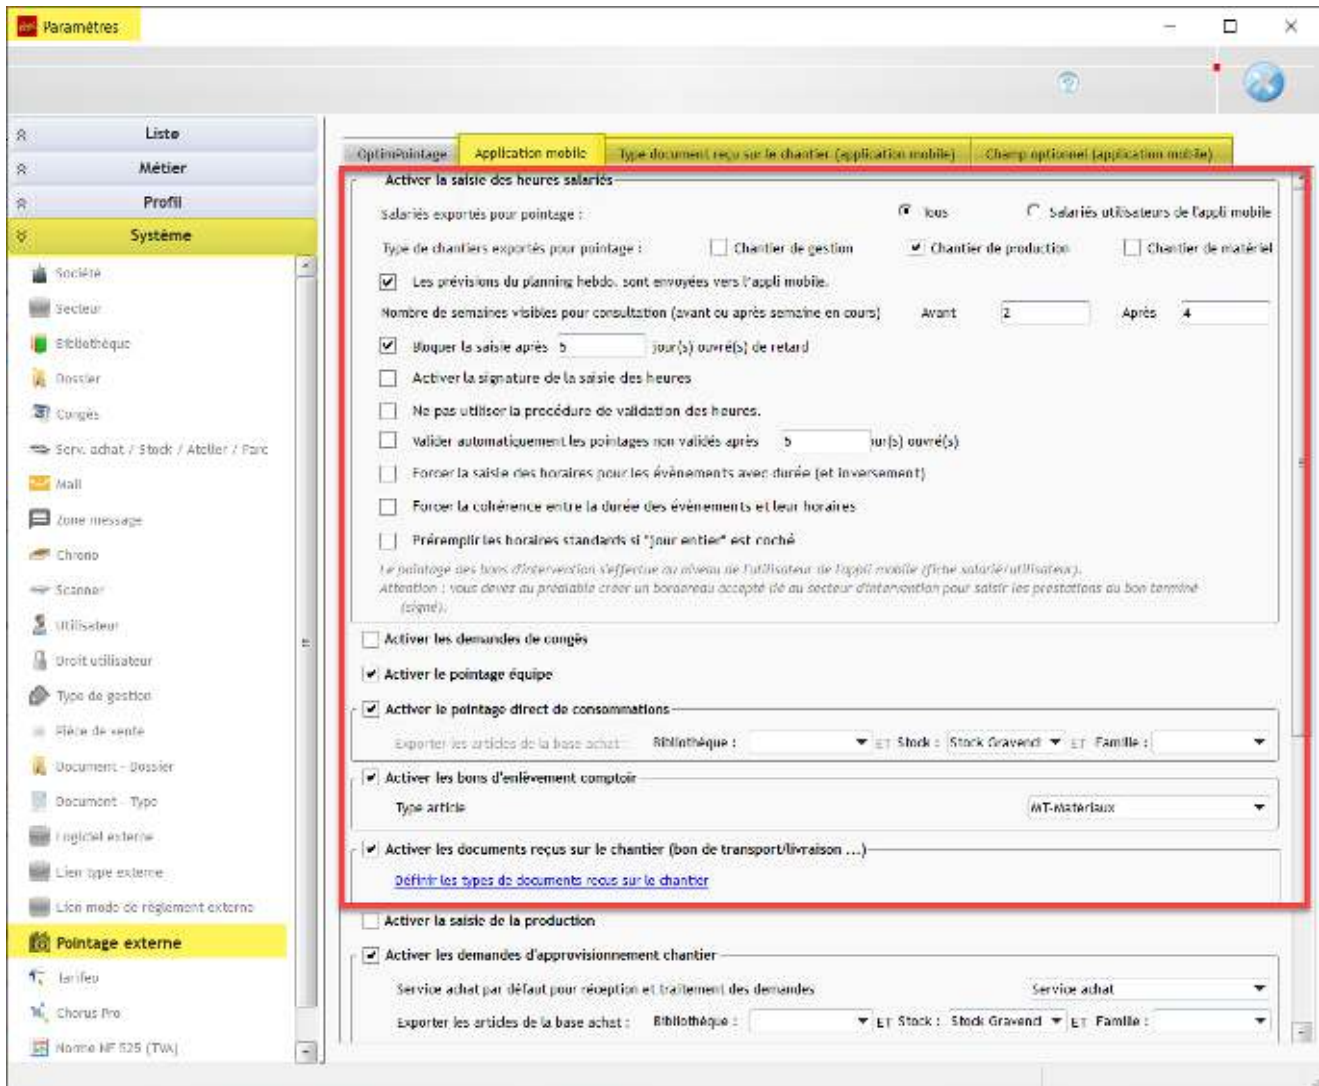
Paramètres

Liste
Métier
Profil
Système

Société
Secteur
Bibliothèque
Dossier
Congés
Serv. achat / Stock / Atelier / Parc
Mail
Zone message
Chrono
Scanner
Utilisateur
Droit utilisateur
Type de gestion
Pièce de vente
Document - Dossier
Document - Type
Logiciel externe
Lien type externe
Lien mode de règlement externe
Pointage externe
Tarifeo
Chorus Pro
Norme NF 525 (TVA)

OptimPointage | Application mobile | Type document reçu sur le chantier (application mobile) | Champ optionnel (application mobile)

Activer la saisie des heures salariés

Salariés exportés pour pointage : Tous Salariés utilisateurs de l'appli mobile

Type de chantiers exportés pour pointage : Chantier de gestion Chantier de production Chantier de matériel

Les prévisions du planning hebdo. sont envoyées vers l'appli mobile.

Nombre de semaines visibles pour consultation (avant ou après semaine en cours) Avant 2 Après 4

Bloquer la saisie après 5 jour(s) ouvré(s) de retard

Activer la signature de la saisie des heures

Ne pas utiliser la procédure de validation des heures.

Valider automatiquement les pointages non validés après 5 jour(s) ouvré(s)

Forcer la saisie des horaires pour les évènements avec durée (et inversement)

Forcer la cohérence entre la durée des évènements et leur horaires

Préremplir les horaires standards si "jour entier" est coché

Le pointage des bons d'intervention s'effectue au niveau de l'utilisateur de l'appli mobile (fiche salarié/utilisateur).
Attention : vous devez au préalable créer un bordereau accepté lié au secteur d'intervention pour saisir les prestations du bon terminé (signé).

Activer les demandes de congés

Activer le pointage équipe

Activer le pointage direct de consommations

Exporter les articles de la base achat : Bibliothèque : ET Stock : Stock Gravend ET Famille :

Activer les bons d'enlèvement comptoir

Type article MT-Matériaux

Activer les documents reçus sur le chantier (bon de transport/livraison ...)

Définir les types de documents reçus sur le chantier

Activer la saisie de la production

Activer les demandes d'approvisionnement chantier

Service achat par défaut pour réception et traitement des demandes Service achat

Exporter les articles de la base achat : Bibliothèque : ET Stock : Stock Gravend ET Famille :